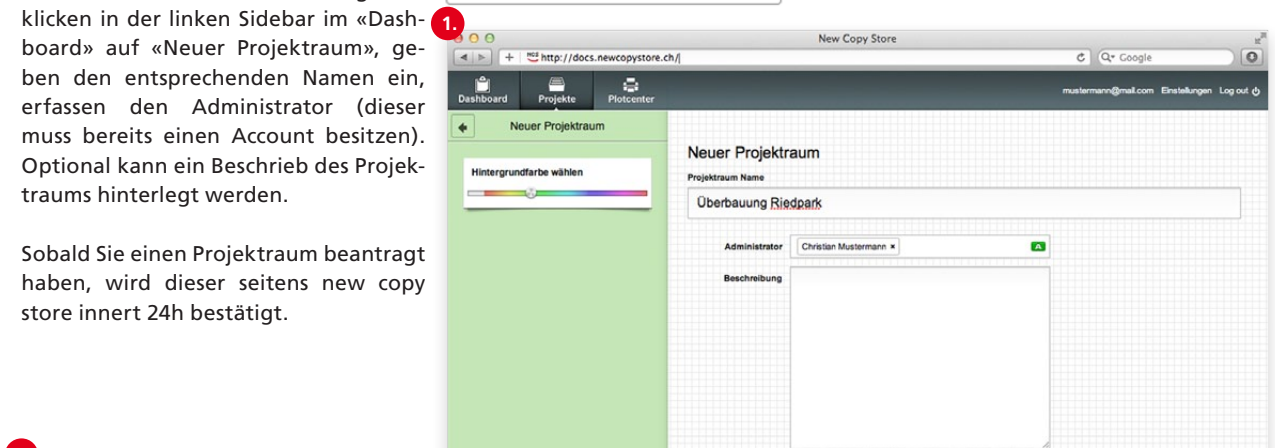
klicken in der linken Sidebar im «Dashboard» auf «Neuer Projektraum», geben den entsprechenden Namen ein, erfassen den Administrator (dieser muss bereits einen Account besitzen). Optional kann ein Beschrieb des Projektraums hinterlegt werden.

Sobald Sie einen Projektraum beantragt haben, wird dieser seitens new copy store innert 24h bestätigt.

1.

New Copy Store

http://docs.newcopystore.ch/

Q▾ Google

Dashboard Projekte Plotcenter

mustermann@mail.com Einstellungen Log out

Neuer Projektraum

Hintergrundfarbe wählen

Neuer Projektraum

Projektraum Name

Überbauung Riedpark

Administrator Christian Mustermann ×

Beschreibung